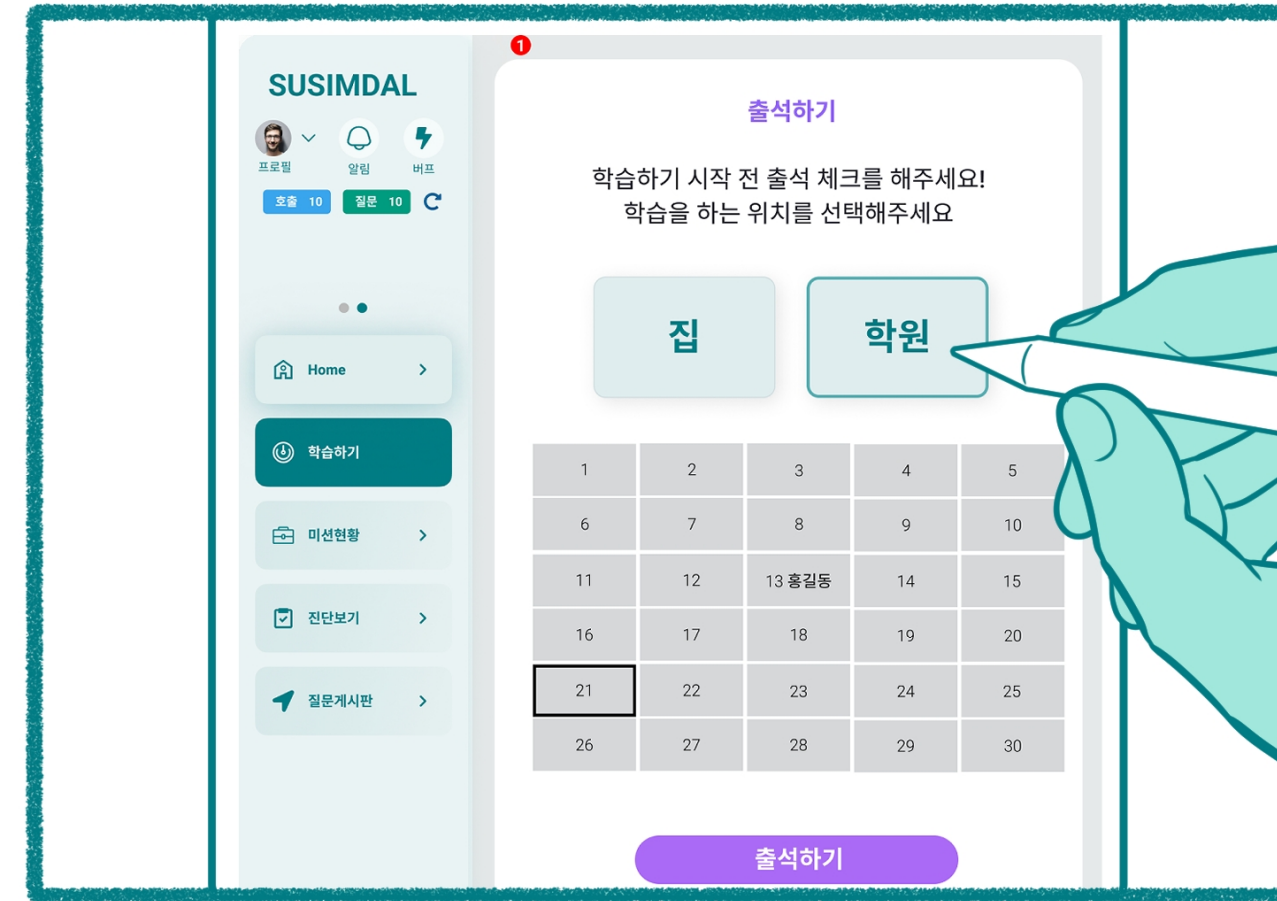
SUSIMDAL

프로필 알림 버프

호출 10 질문 10

Home

학습하기

미션현황

진단보기

질문게시판

1

출석하기

학습하기 시작 전 출석 체크를 해주세요!
학습을 하는 위치를 선택해주세요

집

학원

| 1 | 2 | 3 | 4 | 5 |
|---|---|---|---|---|
| 6 | 7 | 8 | 9 | 10 |
| 11 | 12 | 13 홍길동 | 14 | 15 |
| 16 | 17 | 18 | 19 | 20 |
| 21 | 22 | 23 | 24 | 25 |
| 26 | 27 | 28 | 29 | 30 |

출석하기